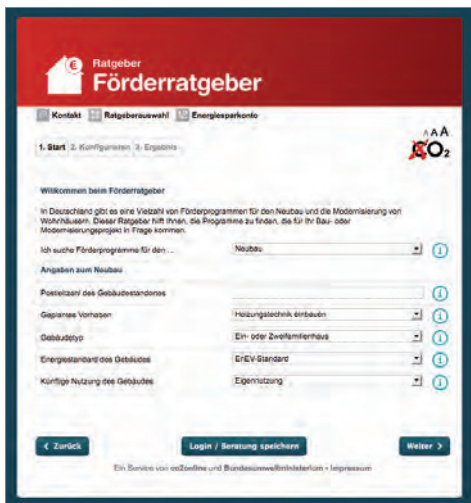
Ratgeber
Förderratgeber

Kontakt Ratgeberauswahl Energiesparkonto

AAA
$CO_2$

1. Start 2. Konfigurieren 3. Ergebnis

Willkommen beim Förderratgeber

In Deutschland gibt es eine Vielzahl von Förderprogrammen für den Neubau und die Modernisierung von Wohnhäusern. Dieser Ratgeber hilft Ihnen, die Programme zu finden, die für Ihr Bau- oder Modernisierungsprojekt in Frage kommen.

| | |
|---|---|
| Ich suche Förderprogramme für den ... | Neubau |

Angaben zum Neubau

| | |
|---|---|
| Postleitzahl des Gebäudestandortes | |
| Geplantes Vorhaben | Heizungstechnik einbauen |
| Gebäudetyp | Ein- oder Zweifamilienhaus |
| Energiestandard des Gebäudes | EnEV-Standard |
| Künftige Nutzung des Gebäudes | Eigennutzung |

< Zurück Login / Beratung speichern Weiter >

Ein Service von co2online und Bundesumweltministerium • Impressum